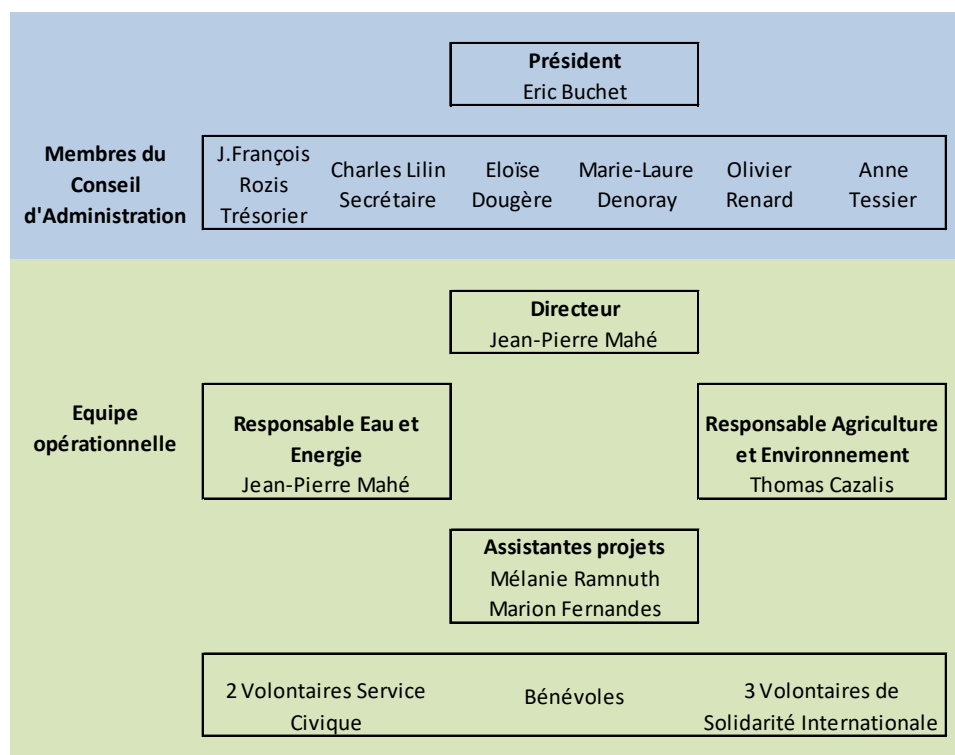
Président
Eric Buchet

Membres du Conseil d'Administration

J.François Rozis Trésorier

Charles Lilin Secrétaire

Eloïse Dougère

Marie-Laure Denoray

Olivier Renard

Anne Tessier

Directeur
Jean-Pierre Mahé

Equipe opérationnelle

Responsable Eau et Energie
Jean-Pierre Mahé

Responsable Agriculture et Environnement
Thomas Cazalis

Assistantes projets
Mélanie Ramnuth
Marion Fernandes

2 Volontaires Service Civique

Bénévoles

3 Volontaires de Solidarité Internationale